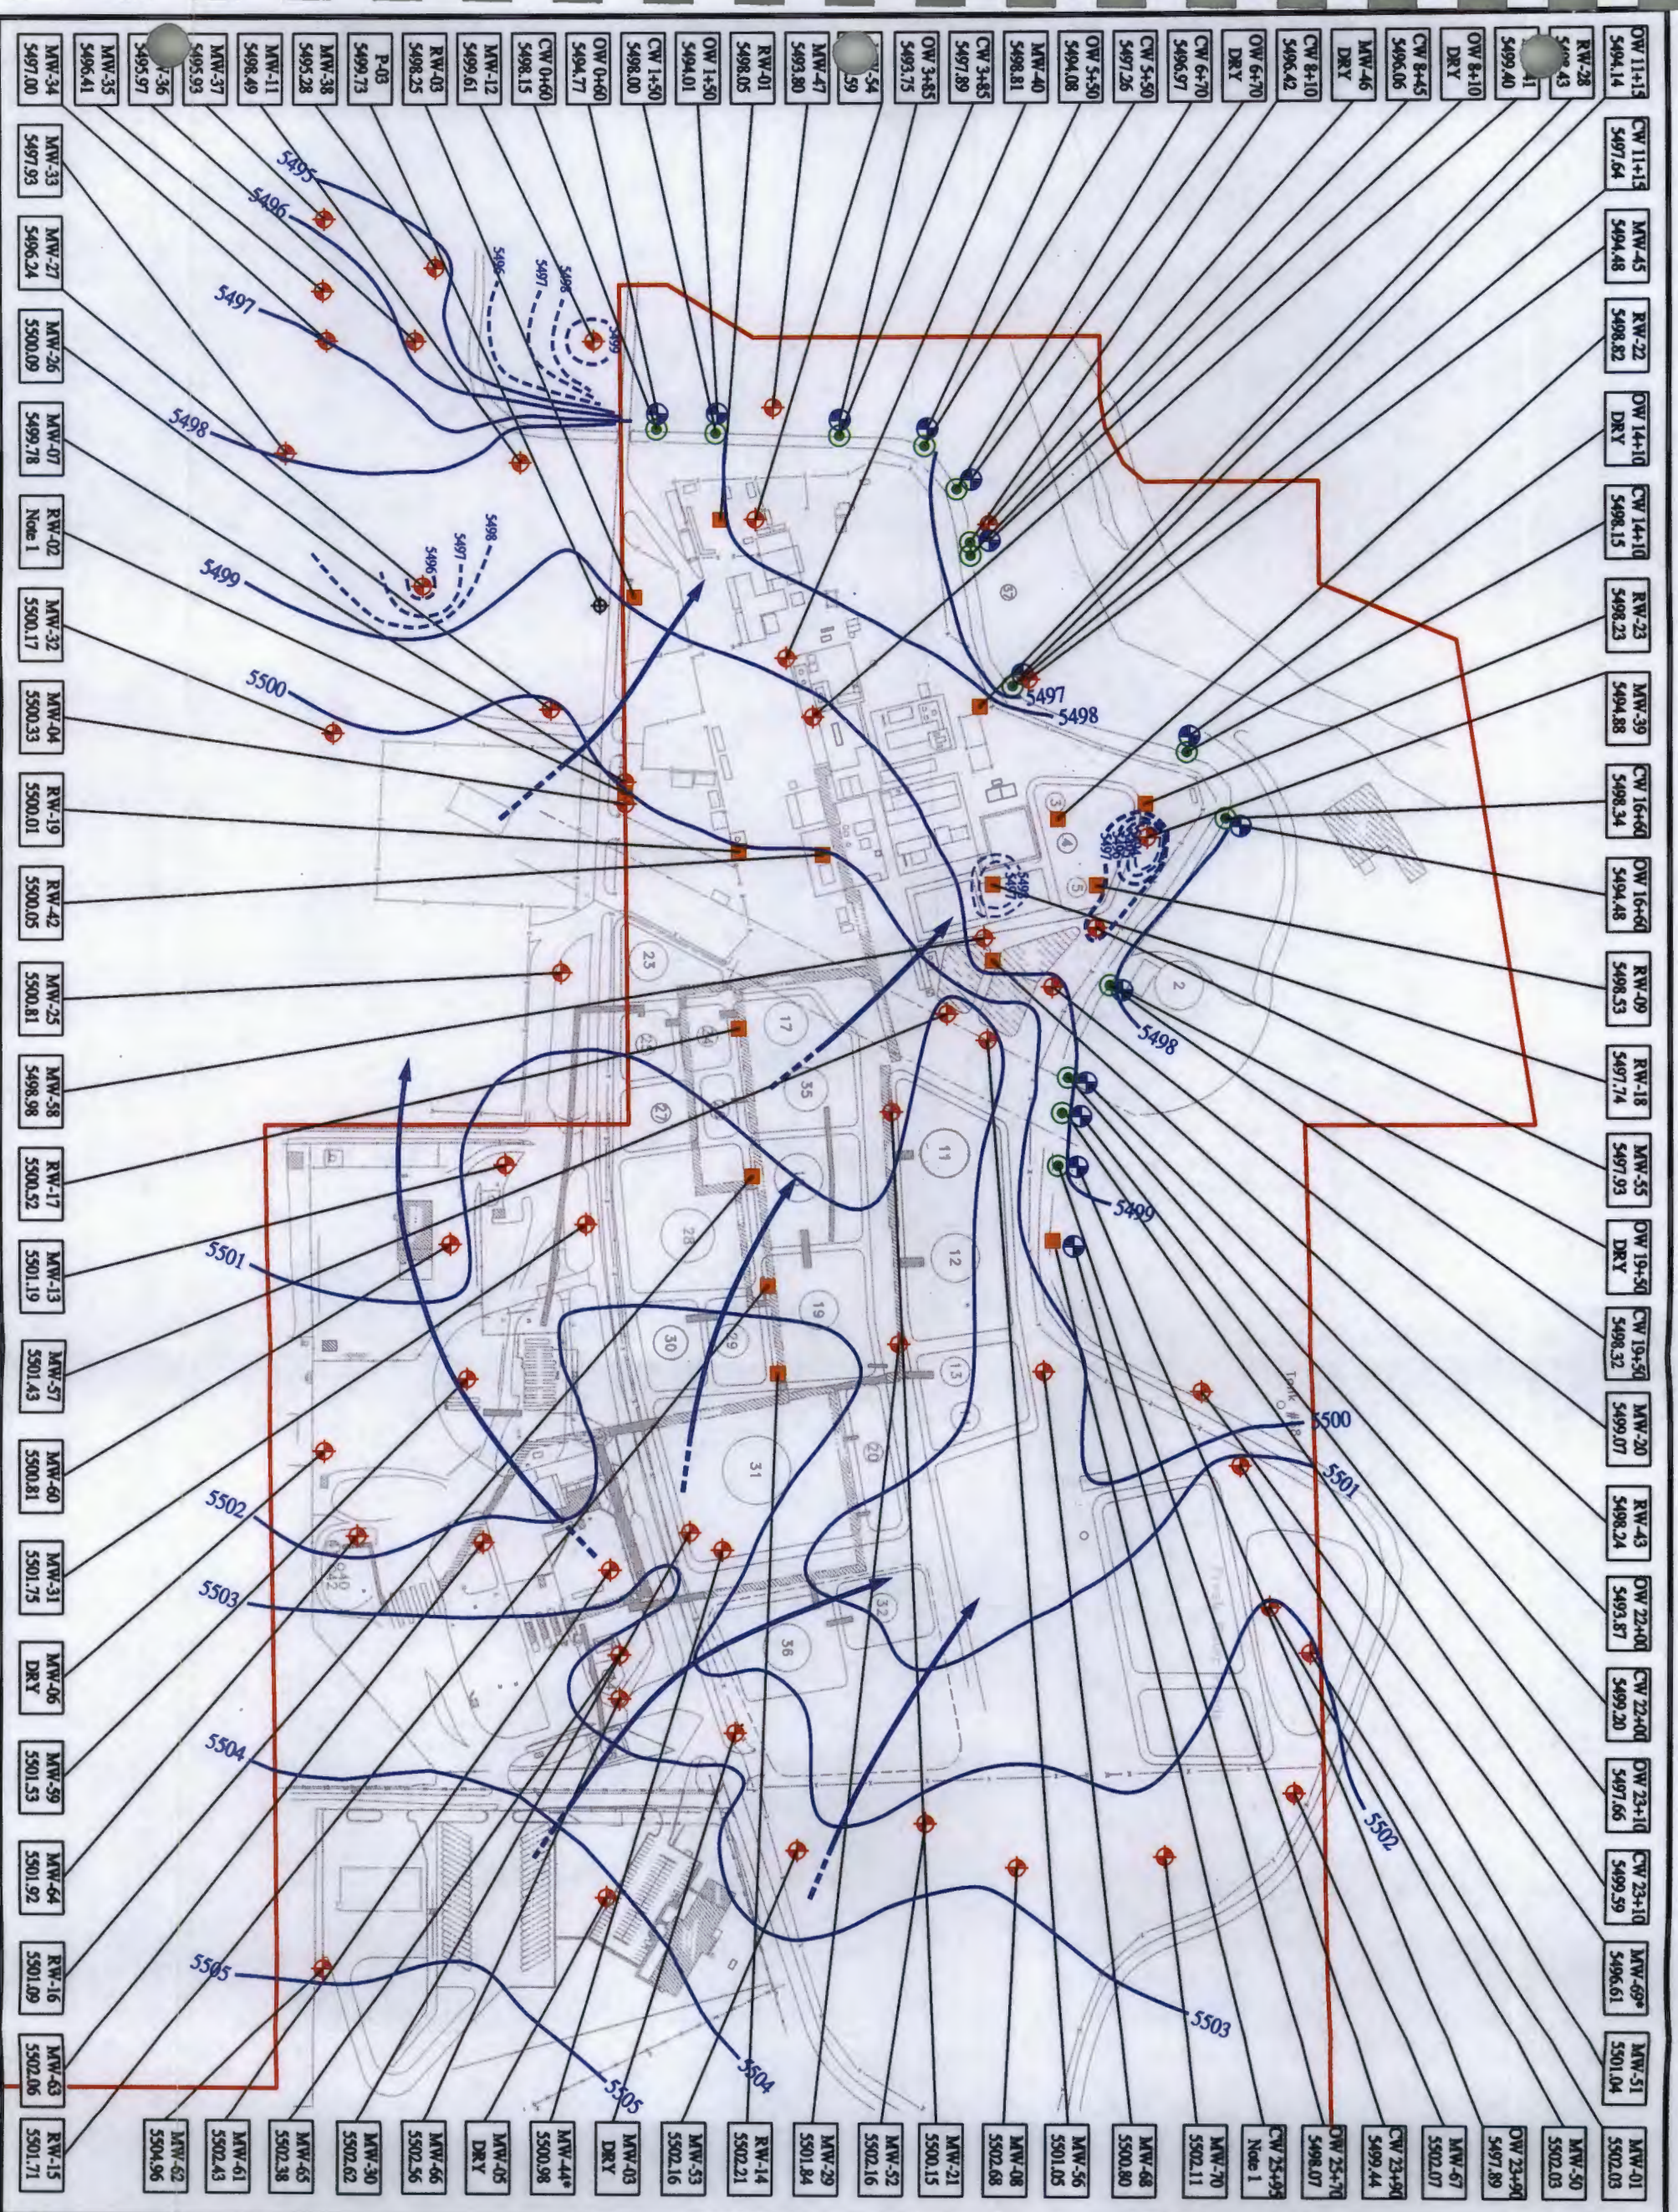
RW-28
5494.14

5499.43

5499.40

OW 8+10
DRY

CW 8+45
5496.06

MW-46
DRY

CW 8+10
5496.42

OW 6+70
DRY

CW 6+70
5496.97

CW 5+50
5497.26

OW 5+50
5494.08

MW-40
5498.81

CW 3+85
5497.89

OW 3+85
5493.75

5493.80

MW-47
5493.80

RW-01
5498.05

OW 1+50
5494.01

CW 1+50
5498.00

OW 0+00
5494.77

CW 0+00
5498.15

MW-12
5499.61

RW-03
5498.25

P-03
5495.73

MW-38
5495.28

MW-11
5498.49

MW-37
5495.93

MW-36
5495.97

MW-35
5496.41

MW-34
5497.00

MW-33
5497.93

MW-27
5496.24

MW-26
5500.09

MW-07
5499.78

RW-02
Note 1

MW-32
5500.17

MW-04
5500.33

RW-19
5500.01

RW-42
5500.05

MW-25
5500.81

MW-58
5498.98

RW-17
5500.52

MW-13
5501.19

MW-57
5501.43

MW-60
5500.81

MW-31
5501.75

MW-06
DRY

MW-59
5501.53

MW-64
5501.92

RW-16
5501.09

MW-63
5502.06

RW-15
5501.71

MW-62
5504.96

MW-61
5502.43

MW-65
5502.38

MW-30
5502.62

MW-66
5502.56

MW-05
DRY

MW-44*
5500.98

MW-03
DRY

MW-53
5502.16

RW-14
5502.21

MW-29
5501.84

MW-52
5502.16

MW-21
5500.15

MW-08
5502.68

MW-56
5501.05

MW-68
5500.80

MW-70
5502.11

CW 25+95
Note 1

OW 25+70
5498.07

CW 23+90
5499.44

MW-67
5502.07

OW 23+90
5497.89

MW-50
5502.03

MW-01
5502.03

MW-51
5501.04

MW-69*
5496.61

CW 23+10
5499.59

OW 23+10
5497.66

CW 22+00
5499.20

OW 22+00
5493.87

RW-43
5498.24

MW-20
5499.07

CW 19+50
5498.32

OW 19+50
DRY

MW-55
5497.93

RW-18
5497.74

RW-09
5498.53

OW 16+60
5494.48

CW 16+60
5498.34

MW-39
5494.88

RW-23
5498.23

CW 14+10
5498.15

OW 14+10
DRY

RW-22
5498.82

MW-45
5494.48

CW 11+15
5497.64

5495
5496
5497
5498
5499
5500
5501
5502
5503
5504
5505
5497
5498
5499
5500
5501
5502
5503
5504
5505
5496
5497
5498
5499
5497
5498
5499

23
17
35
11
12
19
30
31
13
20
32
36
2
3
4
5